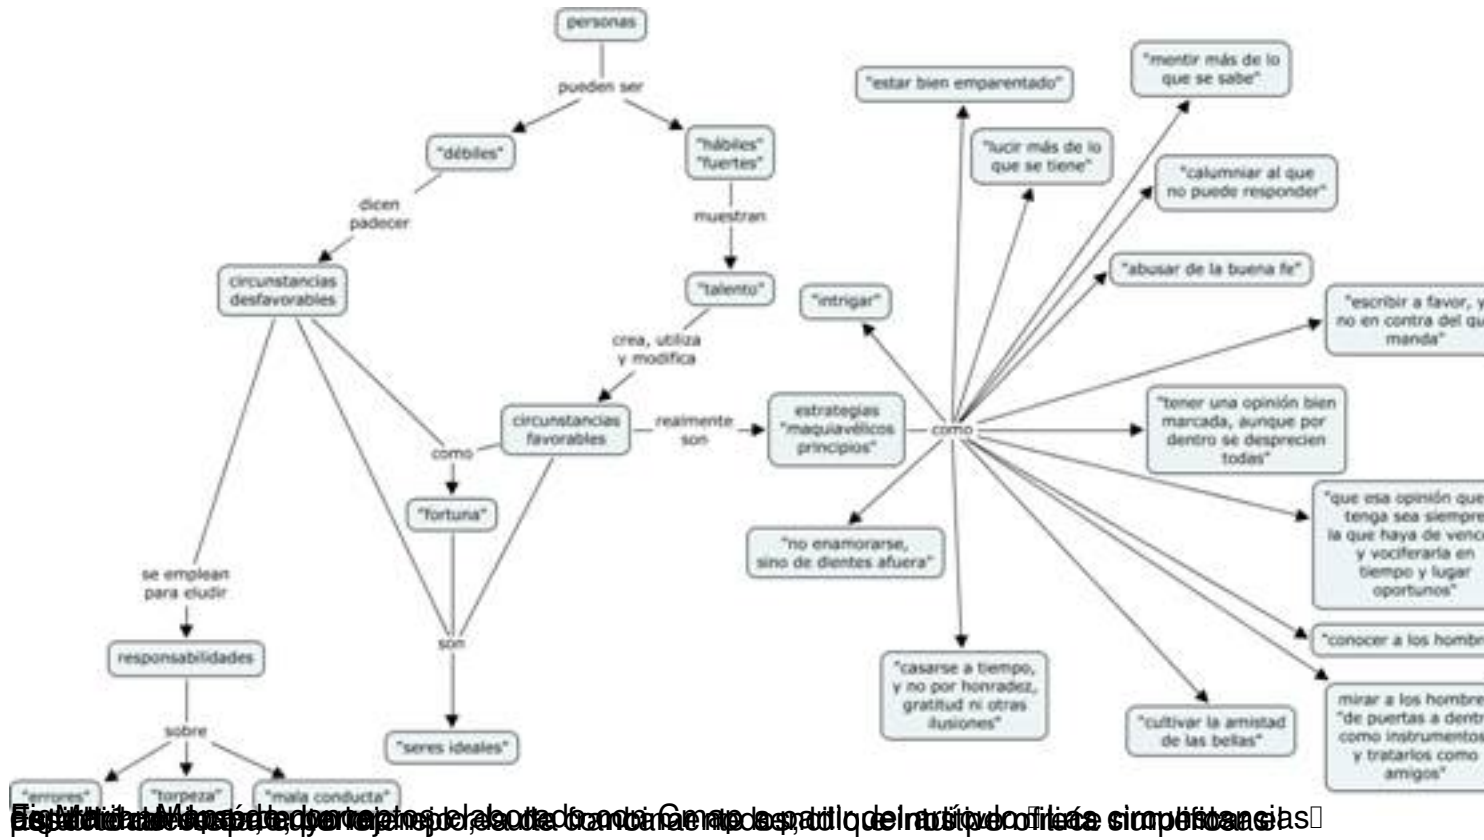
personas

pueden ser

"débiles"

"hábiles" "fuertes"

dicen padecer

muestran

circunstancias desfavorables

"talento"

crea, utiliza y modifica

circunstancias favorables

realmente son

estrategias "maquiavélicos principios"

como

como

"fortuna"

se emplean para eludir

son

responsabilidades

"seres ideales"

sobre

"errores"

"torpeza"

"mala conducta"

"estar bien emparentado"

"mentir más de lo que se sabe"

"lucir más de lo que se tiene"

"calumniar al que no puede responder"

"abusar de la buena fe"

"intrigar"

"escribir a favor, y no en contra del qu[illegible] manda"

"tener una opinión bien marcada, aunque por dentro se desprecien todas"

"que esa opinión que tenga sea siempre la que haya de venc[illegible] y vociferarla en tiempo y lugar oportunos"

"no enamorarse, sino de dientes afuera"

"conocer a los hombr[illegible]

"casarse a tiempo, y no por honradez, gratitud ni otras ilusiones"

"cultivar la amistad de las bellas"

mirar a los hombre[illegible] "de puertas a dentr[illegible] como instrumentos y tratarlos como amigos"

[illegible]